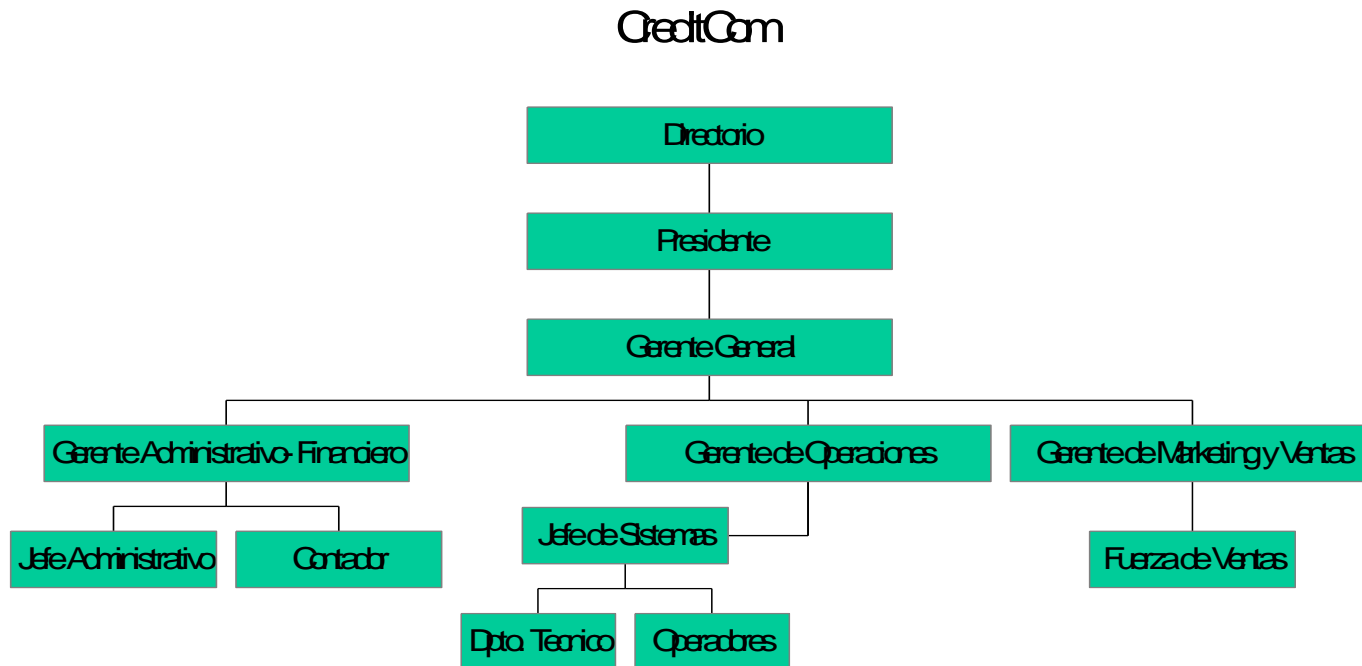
CreditCom

Directorio

Presidente

Gerente General

Gerente Administrativo- Financiero

Gerente de Operaciones

Gerente de Marketing y Ventas

Jefe Administrativo

Contador

Jefe de Sistemas

Fuerza de Ventas

Dpto. Tecnico

Operadores